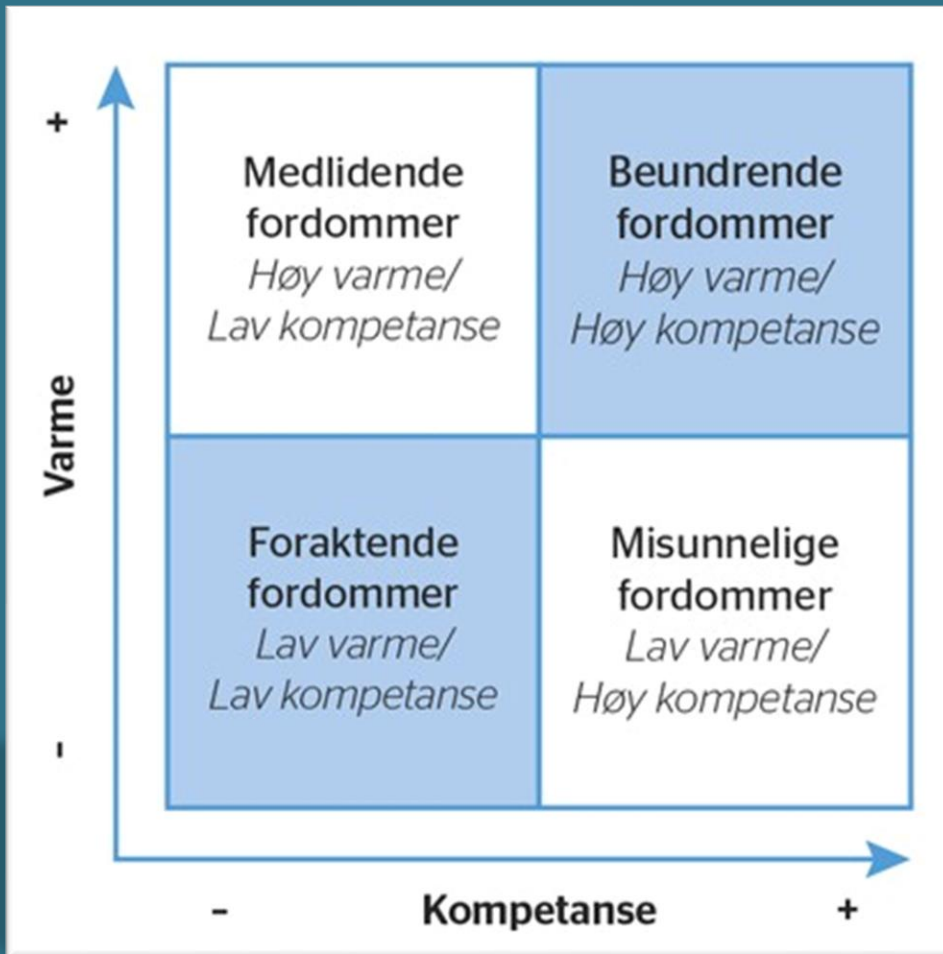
+

Varme

-

| Medlidende fordommer *Høy varme/ Lav kompetanse* | Beundrende fordommer *Høy varme/ Høy kompetanse* |
|---|---|
| Foraktende fordommer *Lav varme/ Lav kompetanse* | Misunnelige fordommer *Lav varme/ Høy kompetanse* |

- Kompetanse +